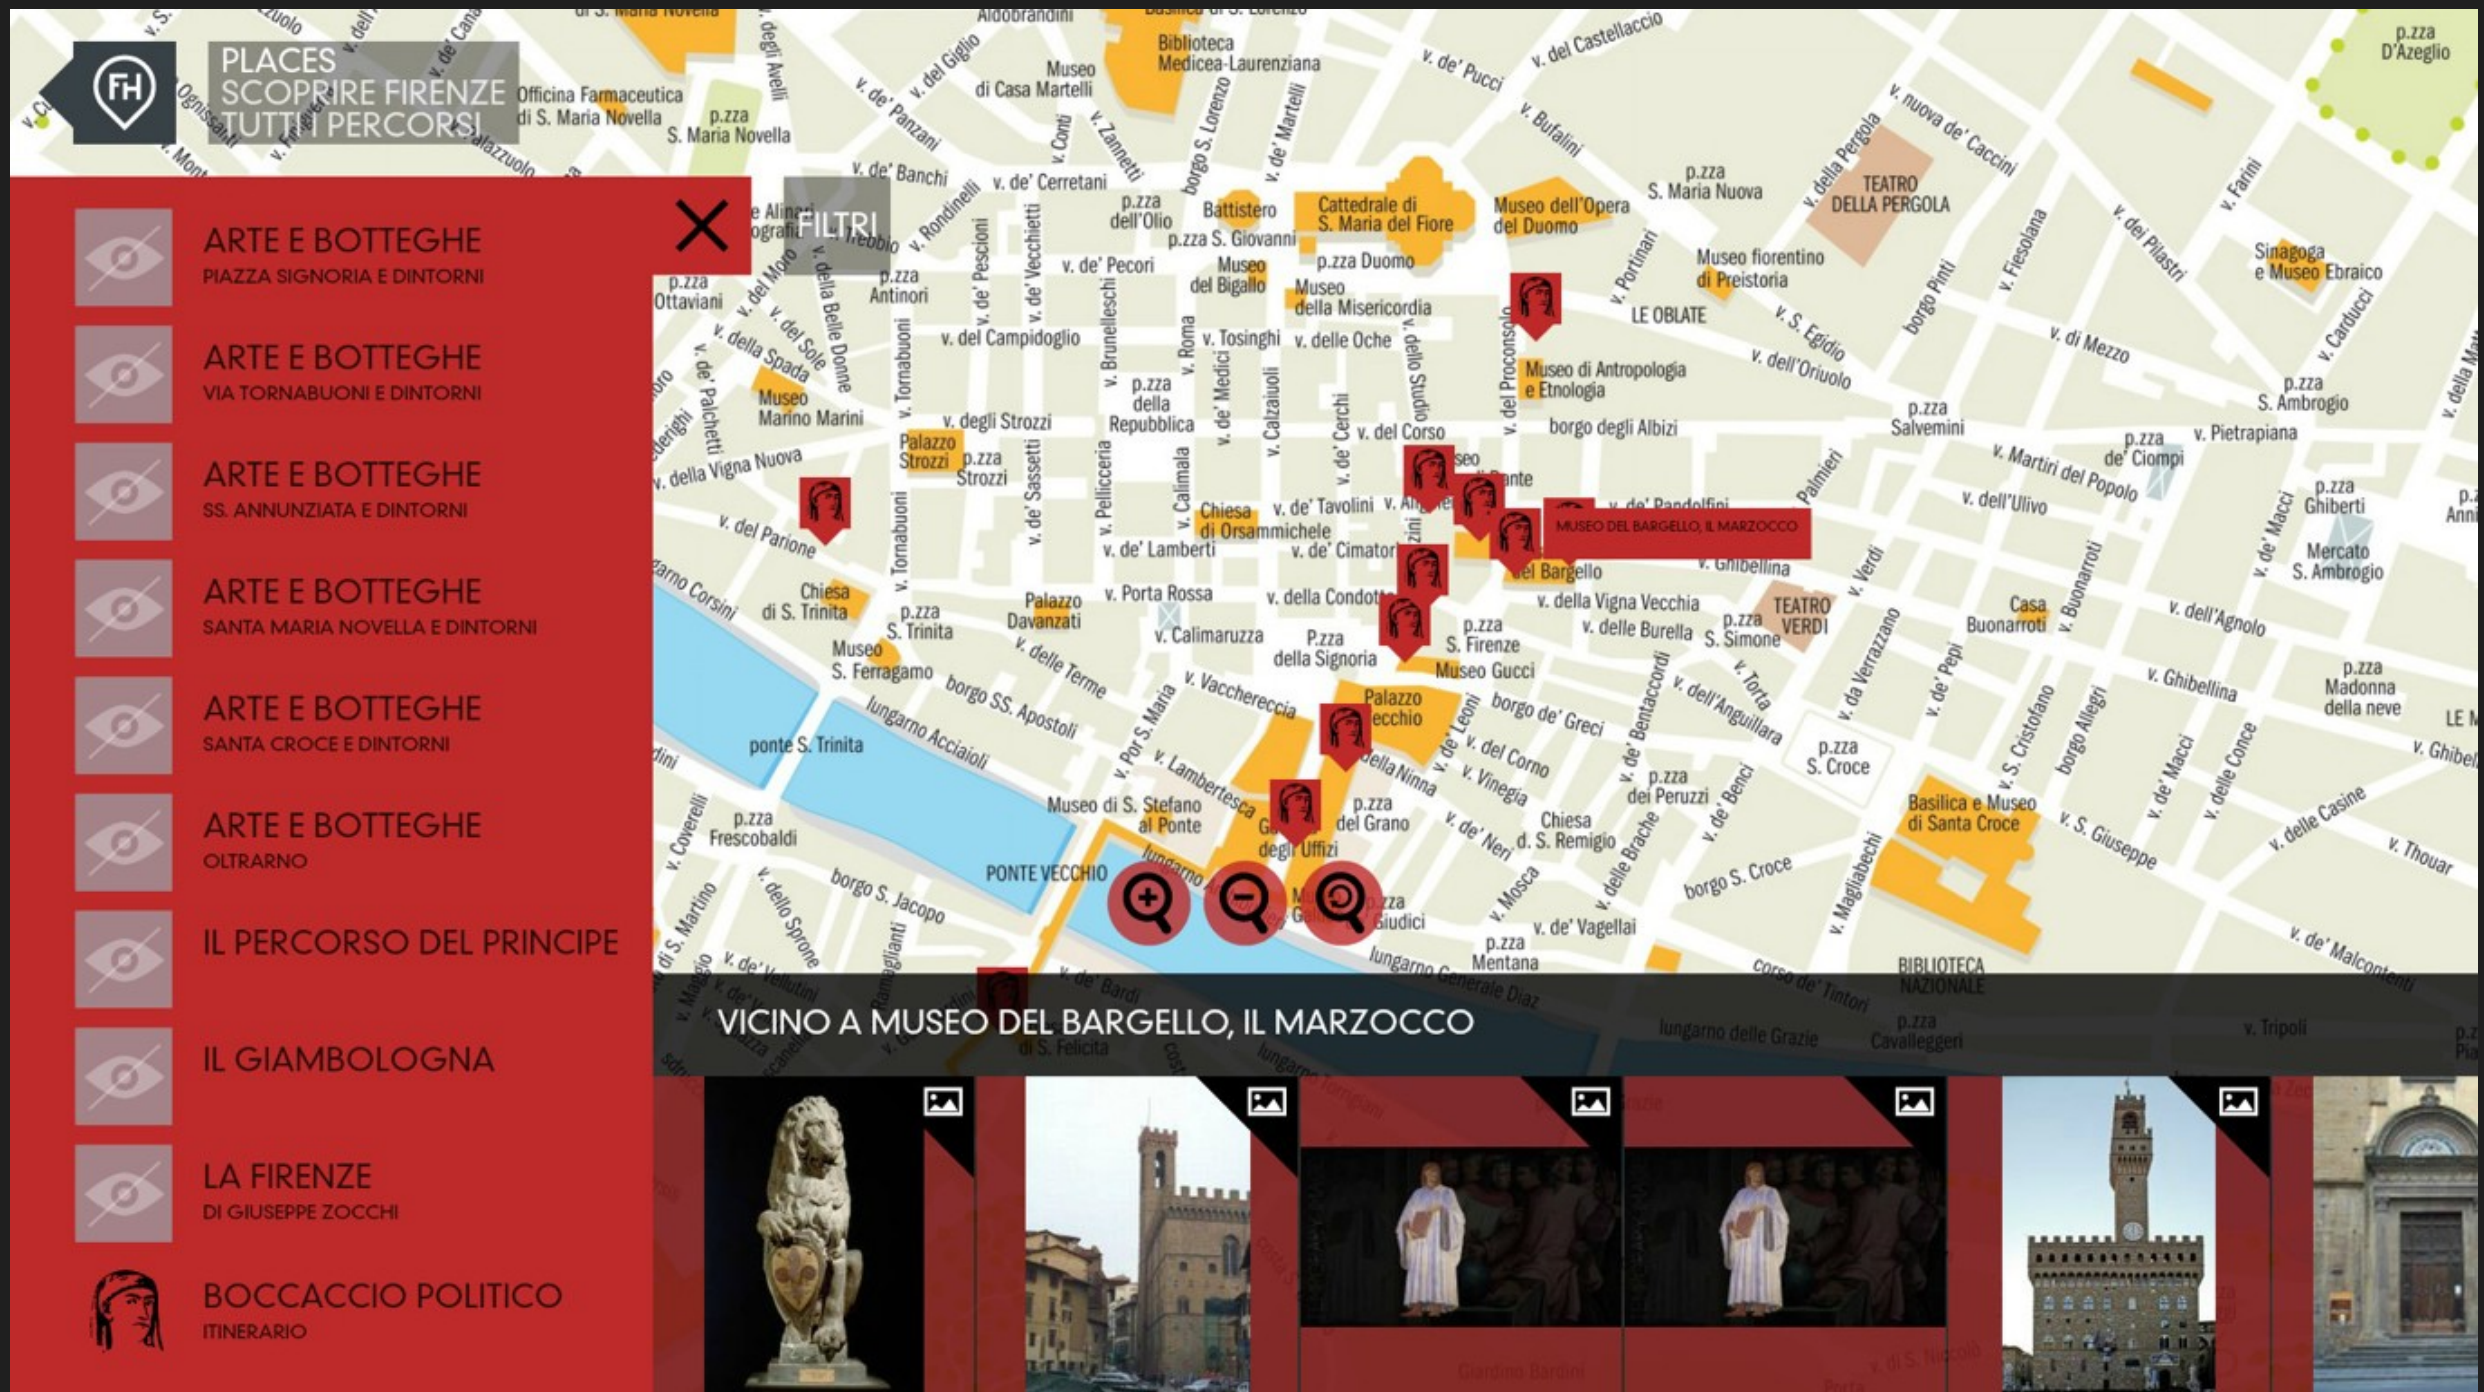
PLACES
SCOPRIRE FIRENZE
TUTTI I PERCORSI

FILTRI

ARTE E BOTTEGHE
PIAZZA SIGNORIA E DINTORNI

ARTE E BOTTEGHE
VIA TORNABUONI E DINTORNI

ARTE E BOTTEGHE
SS. ANNUNZIATA E DINTORNI

ARTE E BOTTEGHE
SANTA MARIA NOVELLA E DINTORNI

ARTE E BOTTEGHE
SANTA CROCE E DINTORNI

ARTE E BOTTEGHE
OLTRARNO

IL PERCORSO DEL PRINCIPE

IL GIAMBOLOGNA

LA FIRENZE
DI GIUSEPPE ZOCCHI

BOCCACCIO POLITICO
ITINERARIO

Biblioteca Medicea-Laurenziana
Museo di Casa Martelli
Officina Farmaceutica di S. Maria Novella
p.zza S. Maria Novella
v. del Castellaccio
v. de' Pucci
v. Bufalini
v. nuova de' Caccini
p.zza D'Azeglio
p.zza S. Maria Nuova
TEATRO DELLA PERGOLA
Sinagoga e Museo Ebraico
Battistero
Cattedrale di S. Maria del Fiore
Museo dell'Opera del Duomo
p.zza dell'Olio
p.zza S. Giovanni
p.zza Duomo
Museo del Bigallo
Museo della Misericordia
Museo fiorentino di Preistoria
LE OBLATE
p.zza Ottaviani
p.zza Antinori
v. de' Cerretani
v. de' Banchi
v. de' Pecori
v. del Campidoglio
v. Tosinghi
v. delle Oche
Museo di Antropologia e Etnologia
borgo degli Albizi
v. dell'Oriuolo
v. di Mezzo
p.zza S. Ambrogio
p.zza Salvemini
v. Pietrapiana
p.zza de' Ciompi
Museo Marino Marini
v. degli Strozzi
p.zza della Repubblica
Palazzo Strozzi
p.zza Strozzi
v. del Corso
v. della Vigna Nuova
v. del Parione
Chiesa di Orsammichele
v. de' Tavolini
v. de' Lamberti
v. de' Cimatori
MUSEO DEL BARGELLO, IL MARZOCCO
v. Ghibellina
Museo del Bargello
v. della Vigna Vecchia
v. delle Burella
p.zza S. Simone
TEATRO VERDI
Casa Buonarroti
Mercato S. Ambrogio
p.zza Ghiberti
v. dell'Agnolo
Chiesa di S. Trinita
p.zza S. Trinita
Palazzo Davanzati
v. Porta Rossa
v. della Condotta
v. Calimaruzza
P.zza della Signoria
p.zza S. Firenze
Museo Gucci
Museo S. Ferragamo
borgo SS. Apostoli
v. delle Terme
v. Vacchereccia
Palazzo Vecchio
borgo de' Greci
v. dell'Anguillara
p.zza S. Croce
p.zza Madonna della neve
lungarno Acciaioli
ponte S. Trinita
v. Lambertesca
Museo di S. Stefano al Ponte
p.zza del Grano
degli Uffizi
v. de' Neri
Chiesa d. S. Remigio
p.zza de' Peruzzi
Basilica e Museo di Santa Croce
v. S. Giuseppe
p.zza Frescobaldi
PONTE VECCHIO
borgo S. Jacopo
borgo S. Croce
v. de' Vagellai
p.zza Mentana
Giudici
lungarno Generale Diaz
BIBLIOTECA NAZIONALE
v. de' Malcontenti
v. Thouar
v. delle Casine
v. de' Bardi
lungarno delle Grazie
p.zza Cavalleggeri
v. Tripoli

VICINO A MUSEO DEL BARGELLO, IL MARZOCCO